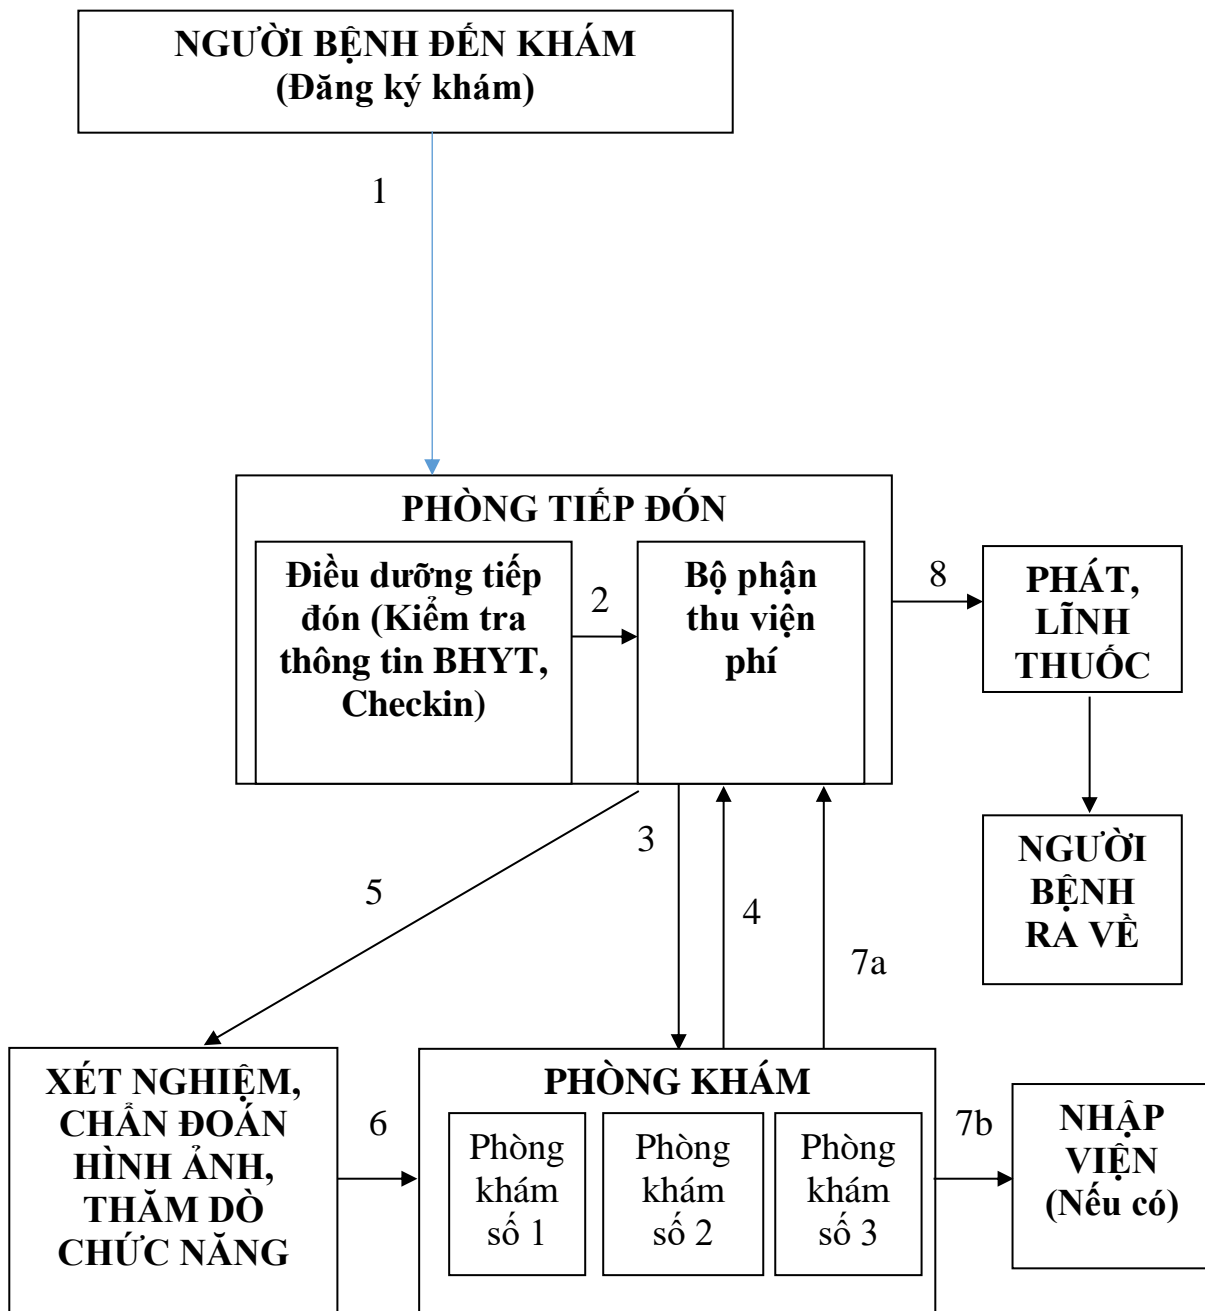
NGƯỜI BỆNH ĐẾN KHÁM
(Đăng ký khám)

1

PHÒNG TIẾP ĐÓN

Điều dưỡng tiếp đón (Kiểm tra thông tin BHYT, Checkin)

2

Bộ phận thu viện phí

8

PHÁT, LĨNH THUỐC

NGƯỜI BỆNH RA VỀ

3

5

4

7a

XÉT NGHIỆM, CHẨN ĐOÁN HÌNH ẢNH, THĂM DÒ CHỨC NĂNG

6

PHÒNG KHÁM

Phòng khám số 1

Phòng khám số 2

Phòng khám số 3

7b

NHẬP VIỆN (Nếu có)